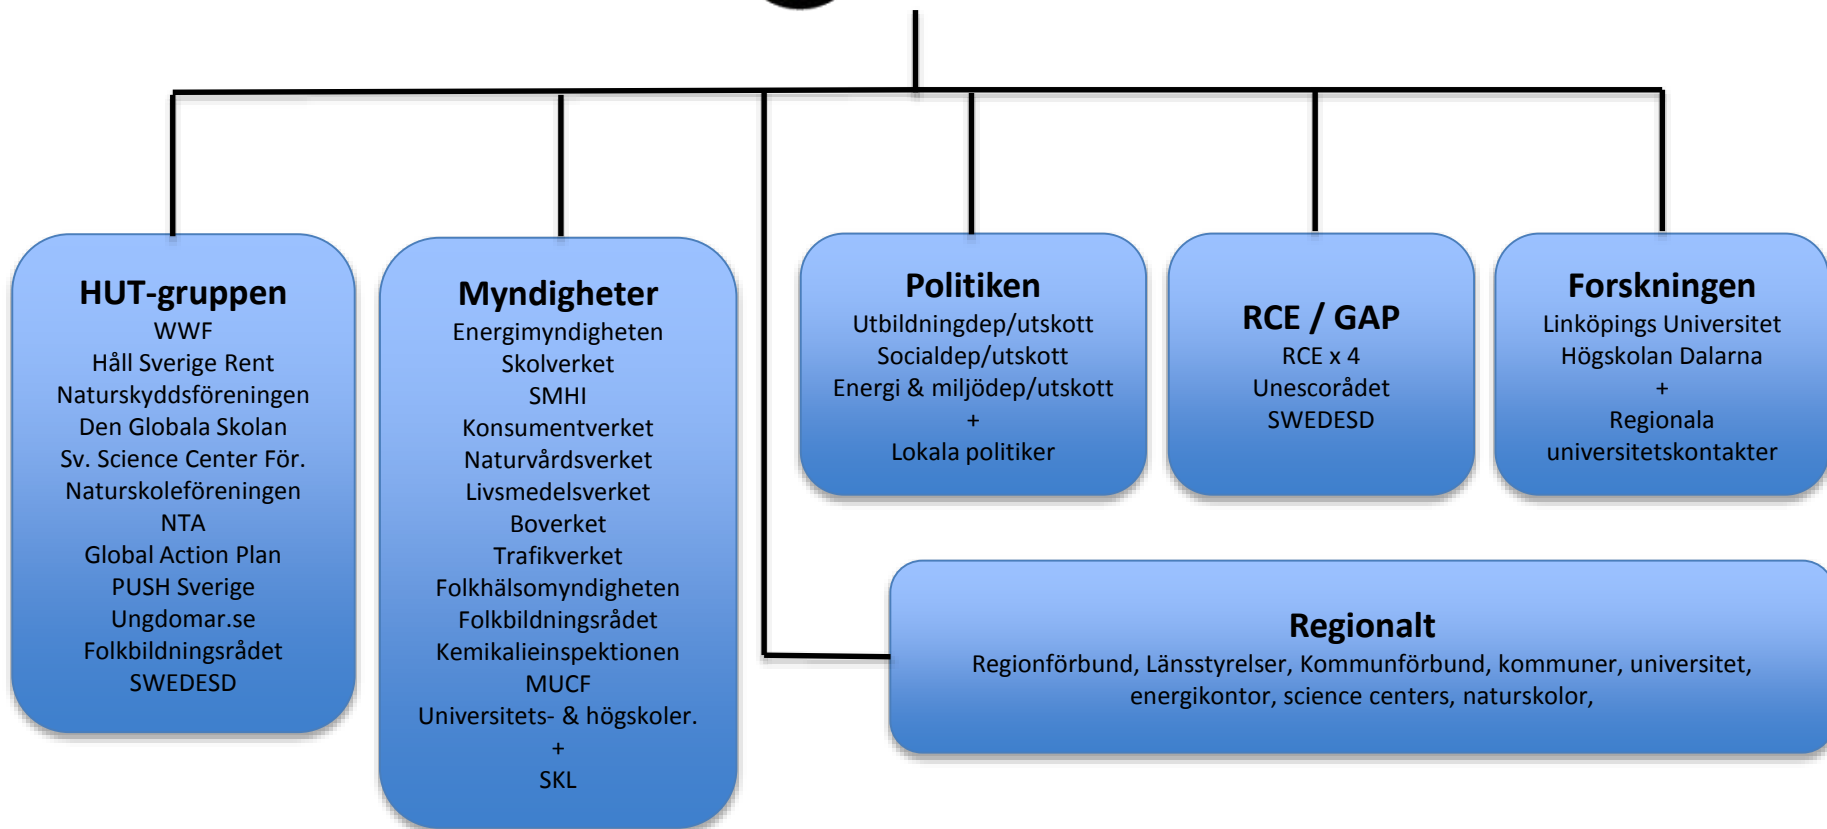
HUT-gruppen
WWF
Håll Sverige Rent
Naturskyddsföreningen
Den Globala Skolan
Sv. Science Center För.
Naturskoleföreningen
NTA
Global Action Plan
PUSH Sverige
Ungdomar.se
Folkbildningsrådet
SWEDESD

Myndigheter
Energimyndigheten
Skolverket
SMHI
Konsumentverket
Naturvårdsverket
Livsmedelsverket
Boverket
Trafikverket
Folkhälsomyndigheten
Folkbildningsrådet
Kemikalieinspektionen
MUCF
Universitets- & högskoler.
+
SKL

Politiken
Utbildningdep/utskott
Socialdep/utskott
Energi & miljödep/utskott
+
Lokala politiker

RCE / GAP
RCE x 4
Unescorådet
SWEDESD

Forskningen
Linköpings Universitet
Högskolan Dalarna
+
Regionala universitetskontakter

Regionalt
Regionförbund, Länsstyrelser, Kommunförbund, kommuner, universitet, energikontor, science centers, naturskolor,